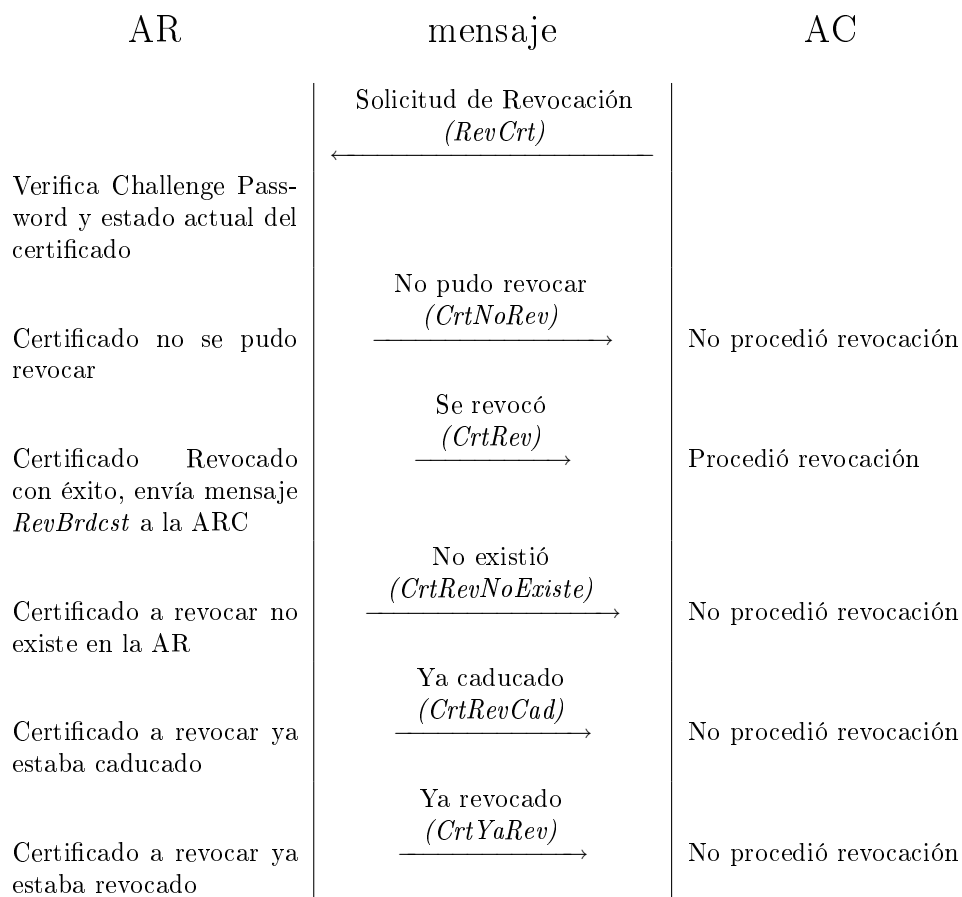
| AR | mensaje | AC |
|---|---|---|
| | Solicitud de Revocación *(RevCrt)* | |
| Verifica Challenge Password y estado actual del certificado | | |
| Certificado no se pudo revocar | No pudo revocar *(CrtNoRev)* | No procedió revocación |
| Certificado Revocado con éxito, envía mensaje *RevBrdcst* a la ARC | Se revocó *(CrtRev)* | Procedió revocación |
| Certificado a revocar no existe en la AR | No existió *(CrtRevNoExiste)* | No procedió revocación |
| Certificado a revocar ya estaba caducado | Ya caducado *(CrtRevCad)* | No procedió revocación |
| Certificado a revocar ya estaba revocado | Ya revocado *(CrtYaRev)* | No procedió revocación |